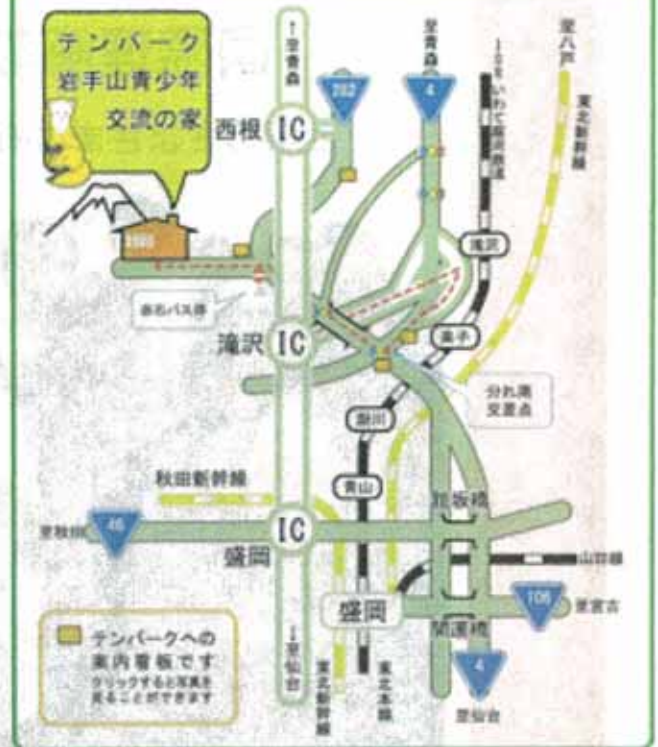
テンパーク
岩手山青少年
交流の家

西根 IC

至青森

282

至青森

4

IGRいわて銀河鉄道

至八戸

東北新幹線

滝沢

赤石バス停

滝沢 IC

巣子

分れ南
交差点

厨川

青山

秋田新幹線

夕顔瀬橋

至秋田

46

IC

盛岡

山田線

盛岡

106

至宮古

開運橋

4

至仙台

至仙台

東北新幹線

東北本線

テンパークへの
案内看板です
クリックすると写真を
見ることができます